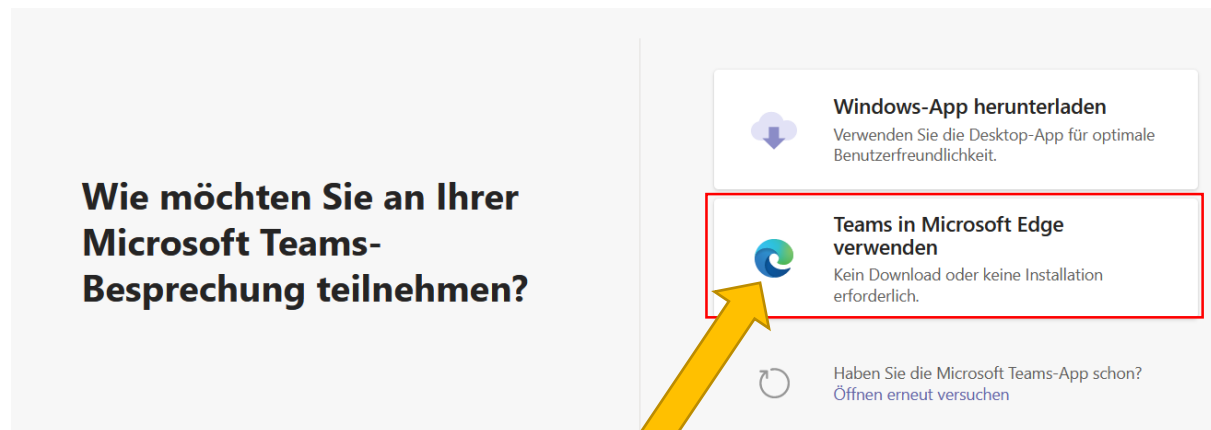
Wie möchten Sie an Ihrer Microsoft Teams-Besprechung teilnehmen?

Windows-App herunterladen
Verwenden Sie die Desktop-App für optimale Benutzerfreundlichkeit.

Teams in Microsoft Edge verwenden
Kein Download oder keine Installation erforderlich.

Haben Sie die Microsoft Teams-App schon?
Öffnen erneut versuchen